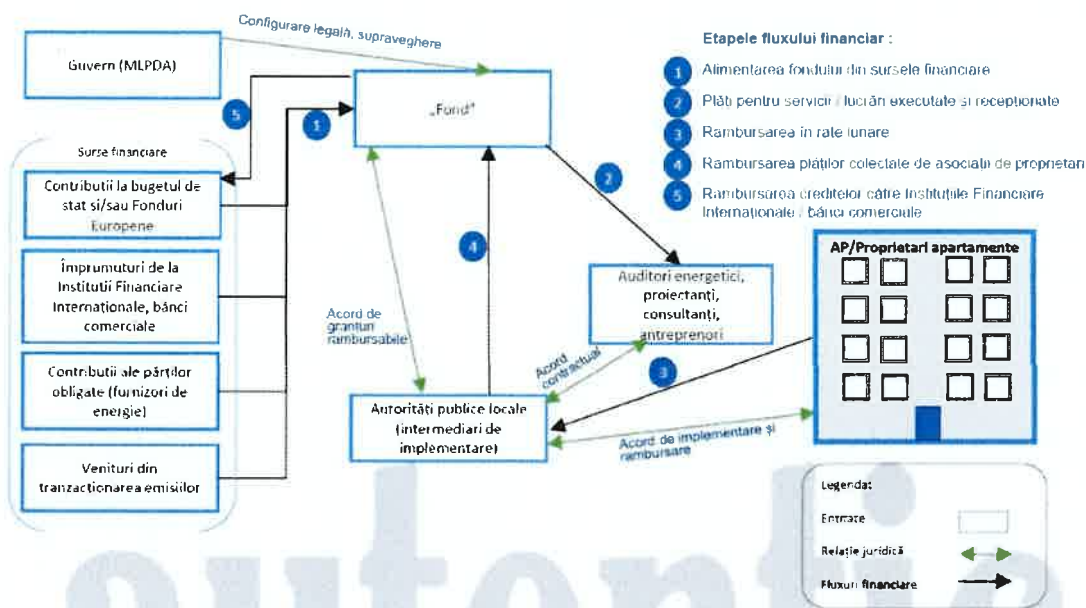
Configurare legală, supraveghere

Etapele fluxului financiar :

1 Alimentarea fondului din sursele financiare

2 Plăți pentru servicii / lucrări executate și recepționate

3 Rambursarea în rate lunare

4 Rambursarea plăților colectate de asociații de proprietari

5 Rambursarea creditelor către Instituțiile Financiare Internaționale / bănci comerciale

Guvern (MLPDA)

5

1

„Fond"

Surse financiare

Contribuții la bugetul de stat și/sau Fonduri Europene

Împrumuturi de la Instituții Financiare Internaționale, bănci comerciale

Contribuții ale părților obligate (furnizori de energie)

Venituri din tranzacționarea emisiilor

2

4

Acord de granturi rambursabile

Auditori energetici, proiectanți, consultanți, antreprenori

Acord contractual

3

AP/Proprietari apartamente

Autorități publice locale (intermediari de implementare)

Acord de implementare și rambursare

Legenda:

Entitate

Relație juridică

Fluxuri financiare